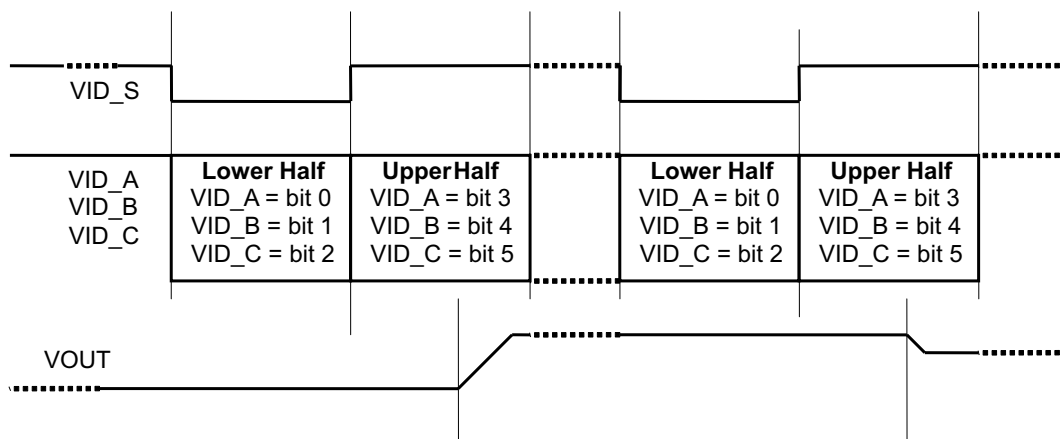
VID_S

VID_A
VID_B
VID_C

**Lower Half**
VID_A = bit 0
VID_B = bit 1
VID_C = bit 2

**UpperHalf**
VID_A = bit 3
VID_B = bit 4
VID_C = bit 5

**Lower Half**
VID_A = bit 0
VID_B = bit 1
VID_C = bit 2

**Upper Half**
VID_A = bit 3
VID_B = bit 4
VID_C = bit 5

VOUT